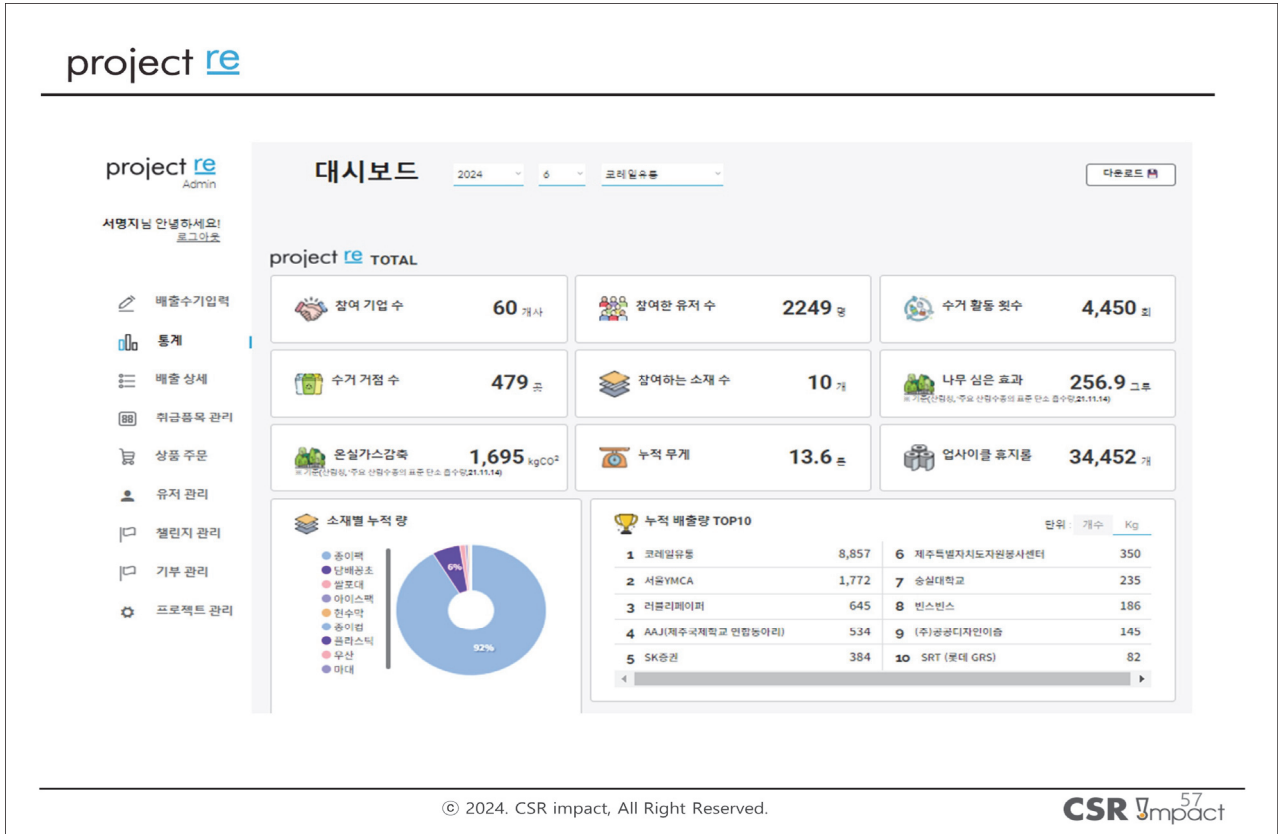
project re

project re
Admin

서명지님 안녕하세요!
로그아웃

배출수기입력
통계
배출 상세
취급품목 관리
상품 주문
유저 관리
챌린지 관리
기부 관리
프로젝트 관리

대시보드 2024 6 코레일유통 다운로드

project re TOTAL

참여 기업 수 60 개사
참여한 유저 수 2249 명
수거 활동 횟수 4,450 회
수거 거점 수 479 곳
참여하는 소재 수 10 개
나무 심은 효과 256.9 그루
※ 기준(산림청, 주요 산림수종의 표준 탄소 흡수량,21.11.14)
온실가스감축 1,695 kgCO²
※ 기준(산림청, 주요 산림수종의 표준 탄소 흡수량,21.11.14)
누적 무게 13.6 톤
업사이클 휴지롤 34,452 개

소재별 누적 량
종이팩
담배꽁초
쌀포대
아이스팩
현수막
종이컵
플라스틱
우산
마대
6%
92%

누적 배출량 TOP10
단위 : 개수 Kg

| | | | | | |
|---|---|---|---|---|---|
| 1 | 코레일유통 | 8,857 | 6 | 제주특별자치도자원봉사센터 | 350 |
| 2 | 서울YMCA | 1,772 | 7 | 숭실대학교 | 235 |
| 3 | 러블리페이퍼 | 645 | 8 | 빈스빈스 | 186 |
| 4 | AAJ(제주국제학교 연합동아리) | 534 | 9 | (주)공공디자인이즘 | 145 |
| 5 | SK증권 | 384 | 10 | SRT (롯데 GRS) | 82 |

ⓒ 2024. CSR impact, All Right Reserved.
CSR Impact
57